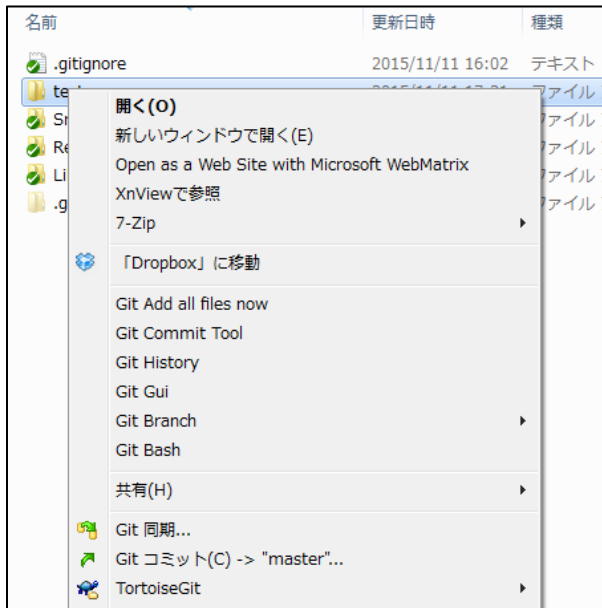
名前 | 更新日時 | 種類

.gitignore | 2015/11/11 16:02 | テキスト
te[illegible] | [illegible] | ファイル
Sr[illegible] | | ファイル
Re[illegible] | | ファイル
Li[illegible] | | ファイル
.g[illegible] | | ファイル

開く(O)
新しいウィンドウで開く(E)
Open as a Web Site with Microsoft WebMatrix
XnViewで参照
7-Zip
「Dropbox」に移動
Git Add all files now
Git Commit Tool
Git History
Git Gui
Git Branch
Git Bash
共有(H)
Git 同期...
Git コミット(C) -> "master"...
TortoiseGit